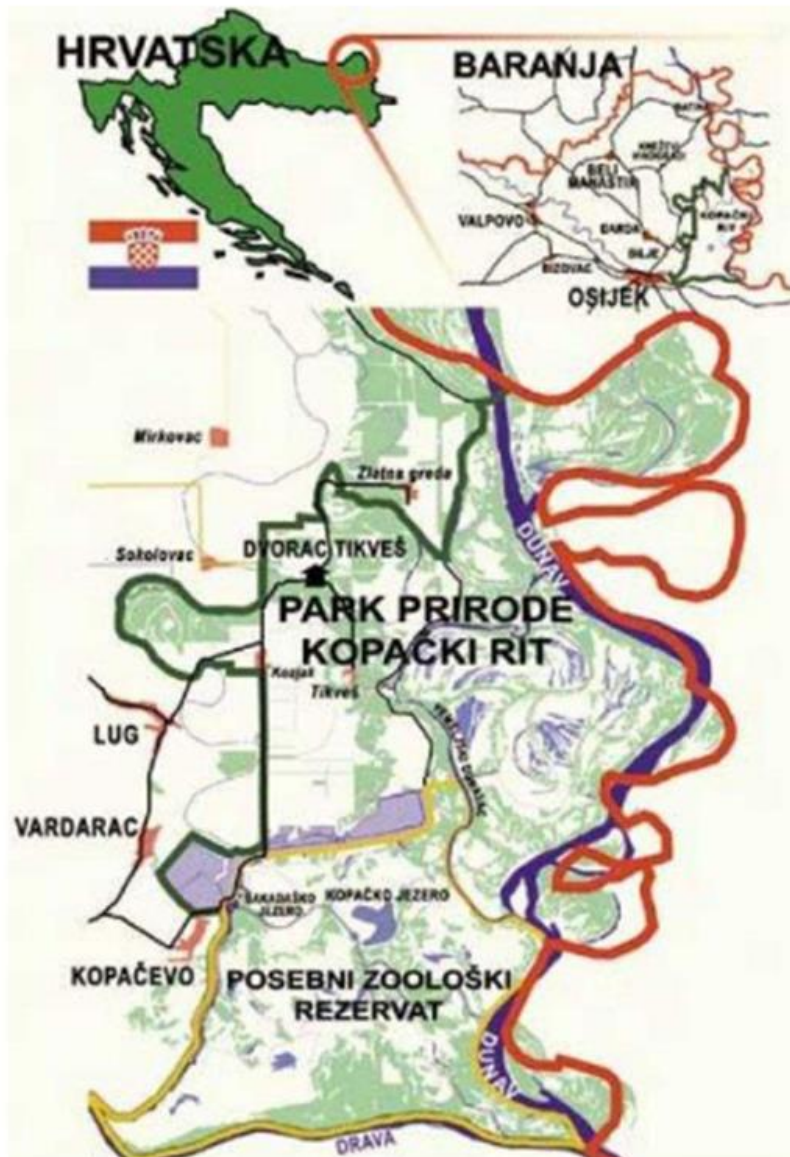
HRVATSKA

BARANJA

BATINA

KNEŽEVI VINOGRADI

BELI MANASTIR

VALPOVO

DARDA

KOPAČKI RIT

BILJE

BIZOVAC

OSIJEK

Mirkovac

Zlatna greda

DVORAC TIKVEŠ

Sokolovac

PARK PRIRODE KOPAČKI RIT

Kesjak

Tikveš

DUNAV

LUG

VARDARAC

SAKADAŠKO JEZERO

KOPAČKO JEZERO

KOPAČEVO

POSEBNI ZOOLOŠKI REZERVAT

DUNAV

DRAVA